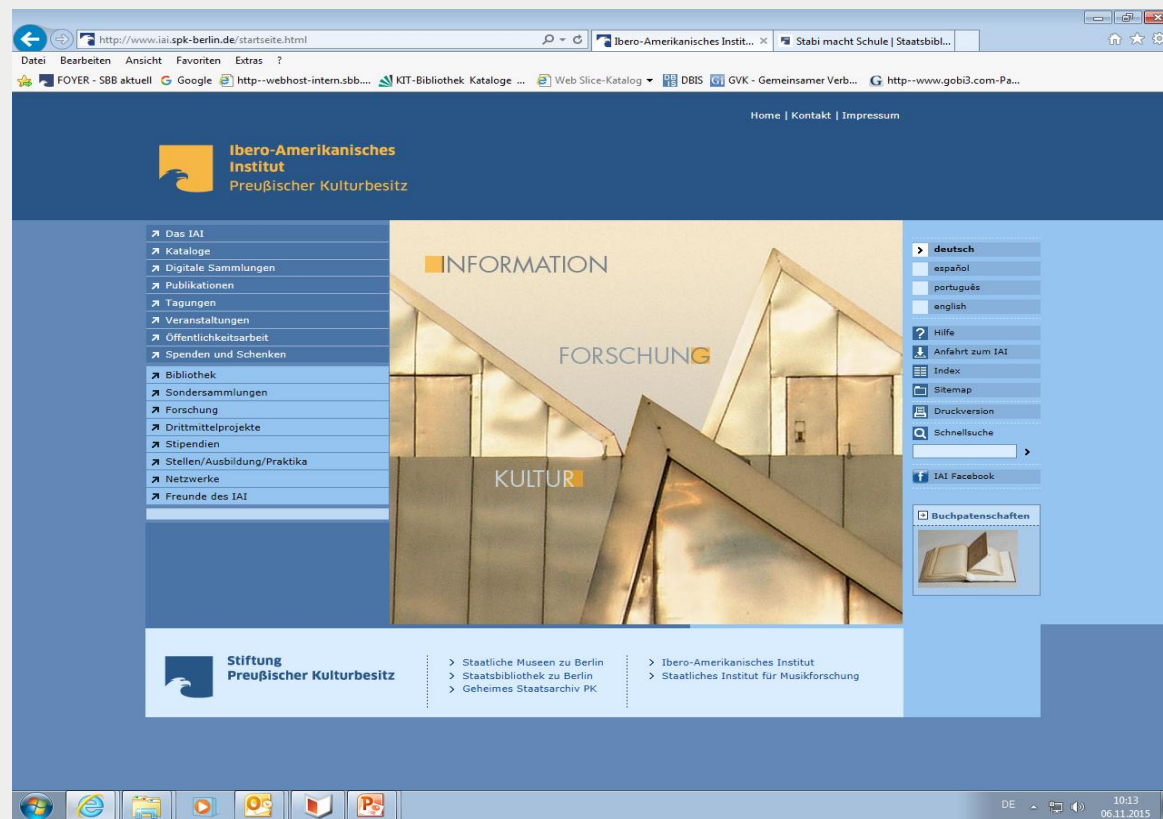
http://www.iai.spk-berlin.de/startseite.html

Ibero-Amerikanisches Instit... ×

Stabi macht Schule | Staatsbibl...

Datei Bearbeiten Ansicht Favoriten Extras ?

FOYER - SBB aktuell  Google  http--webhost-intern.sbb....  KIT-Bibliothek Kataloge ...  Web Slice-Katalog  DBIS  GVK - Gemeinsamer Verb...  http--www.gobi3.com-Pa...

Home | Kontakt | Impressum

Ibero-Amerikanisches Institut
Preußischer Kulturbesitz

Das IAI
Kataloge
Digitale Sammlungen
Publikationen
Tagungen
Veranstaltungen
Öffentlichkeitsarbeit
Spenden und Schenken
Bibliothek
Sondersammlungen
Forschung
Drittmittelprojekte
Stipendien
Stellen/Ausbildung/Praktika
Netzwerke
Freunde des IAI

INFORMATION
FORSCHUNG
KULTUR

deutsch
español
português
english
Hilfe
Anfahrt zum IAI
Index
Sitemap
Druckversion
Schnellsuche
IAI Facebook
Buchpatenschaften

Stiftung
Preußischer Kulturbesitz

Staatliche Museen zu Berlin
Staatsbibliothek zu Berlin
Geheimes Staatsarchiv PK
Ibero-Amerikanisches Institut
Staatliches Institut für Musikforschung

DE
10:13
06.11.2015